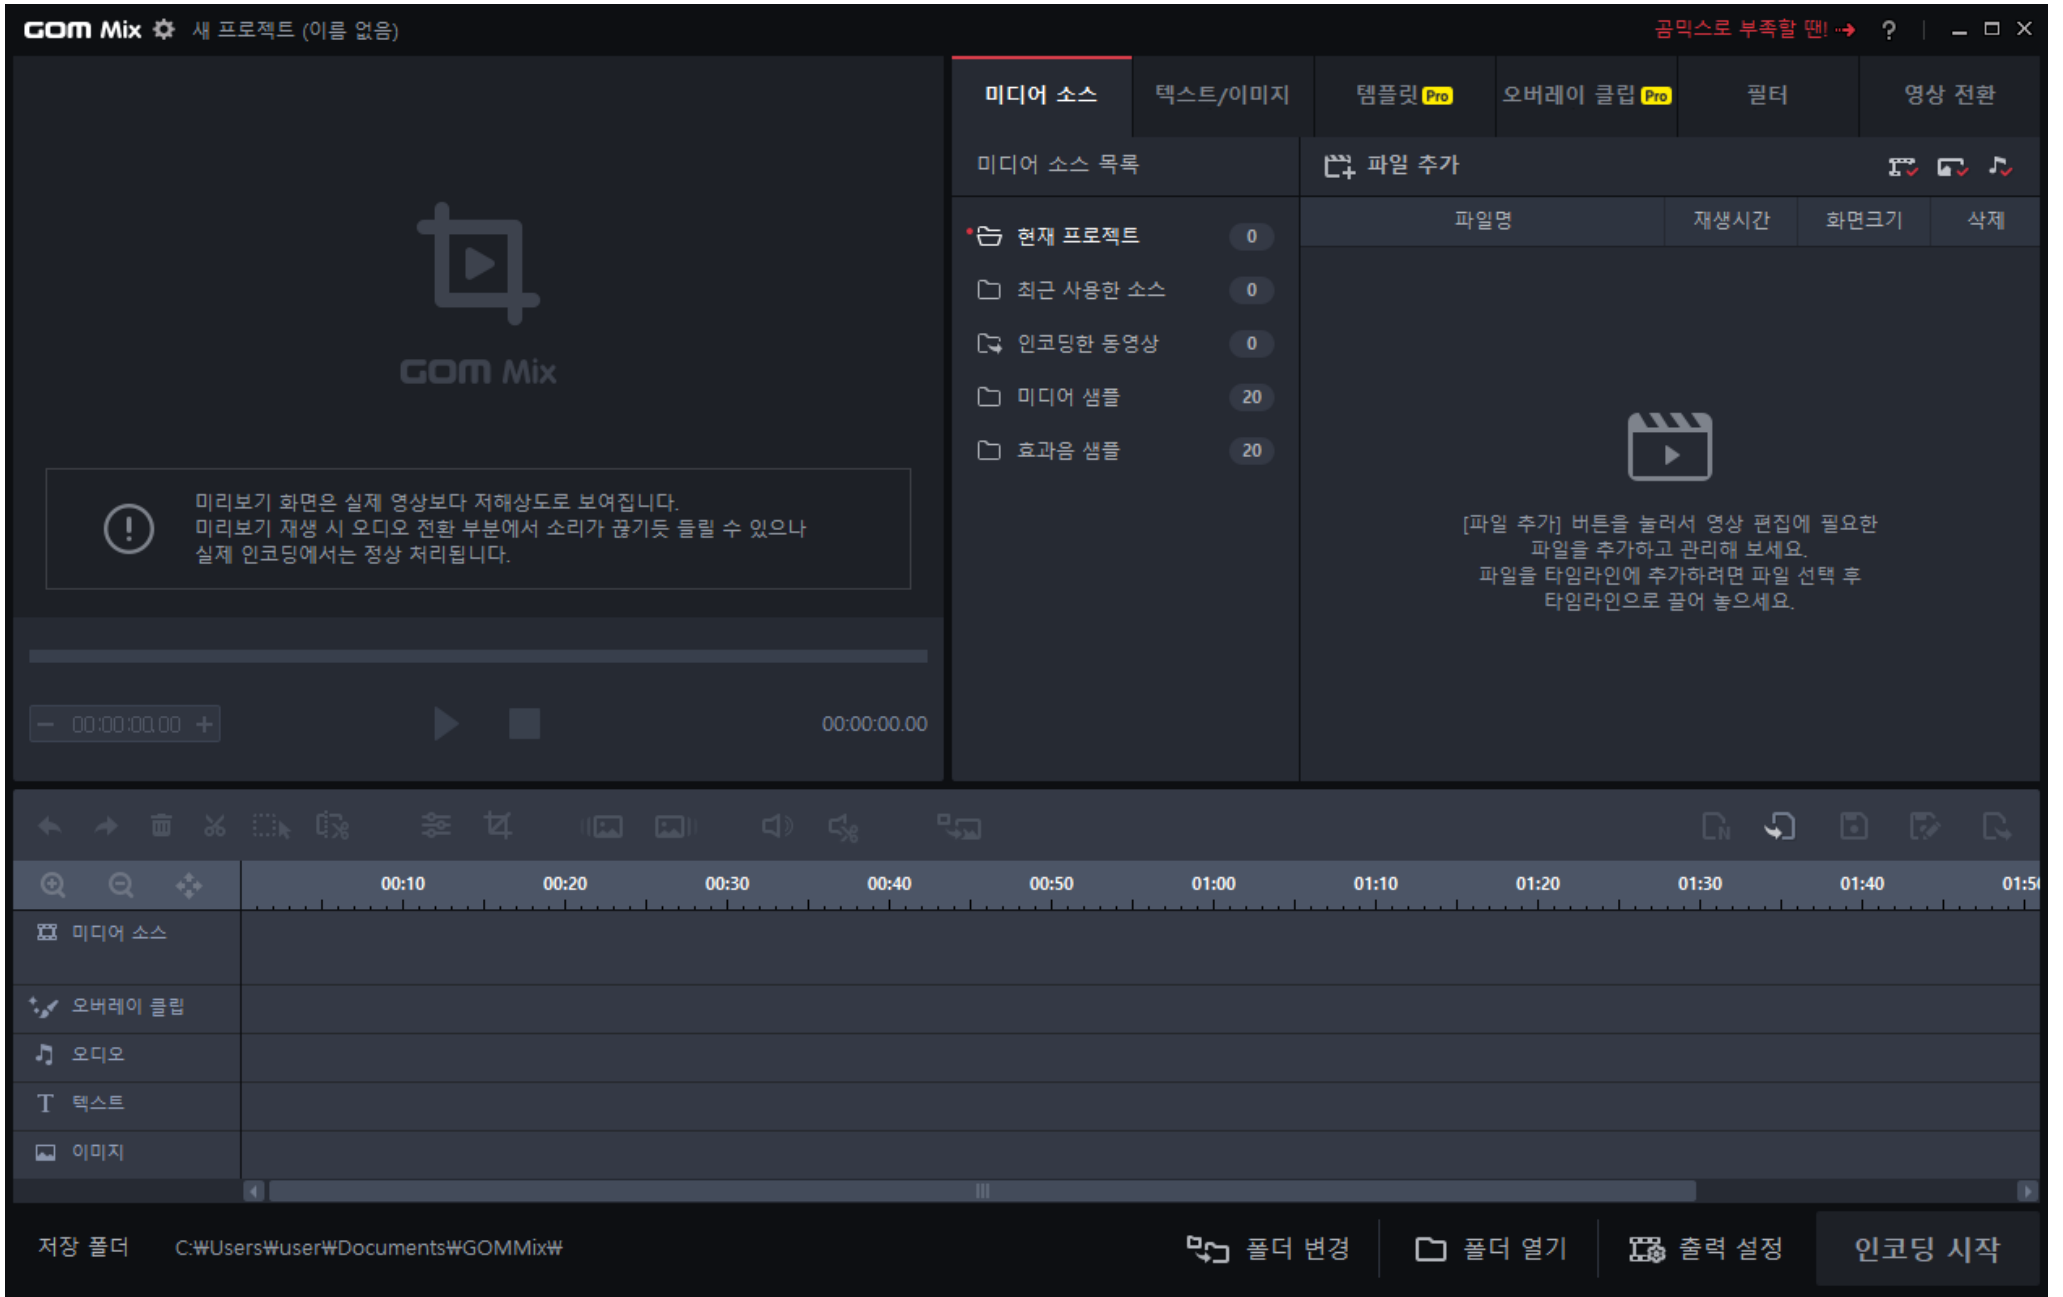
GOM Mix 새 프로젝트 (이름 없음)

곰믹스로 부족할 땐! → ?

미디어 소스 텍스트/이미지 템플릿 Pro 오버레이 클립 Pro 필터 영상 전환

GOM Mix

미리보기 화면은 실제 영상보다 저해상도로 보여집니다.
미리보기 재생 시 오디오 전환 부분에서 소리가 끊기듯 들릴 수 있으나
실제 인코딩에서는 정상 처리됩니다.

00:00:00.00

00:00:00.00

미디어 소스 목록

현재 프로젝트 0
최근 사용한 소스 0
인코딩한 동영상 0
미디어 샘플 20
효과음 샘플 20

파일 추가

| 파일명 | 재생시간 | 화면크기 | 삭제 |
|---|---|---|---|

[파일 추가] 버튼을 눌러서 영상 편집에 필요한 파일을 추가하고 관리해 보세요.
파일을 타임라인에 추가하려면 파일 선택 후 타임라인으로 끌어 놓으세요.

00:10 00:20 00:30 00:40 00:50 01:00 01:10 01:20 01:30 01:40 01:5

미디어 소스
오버레이 클립
오디오
텍스트
이미지

저장 폴더 C:₩Users₩user₩Documents₩GOMMix₩

폴더 변경 폴더 열기 출력 설정 인코딩 시작